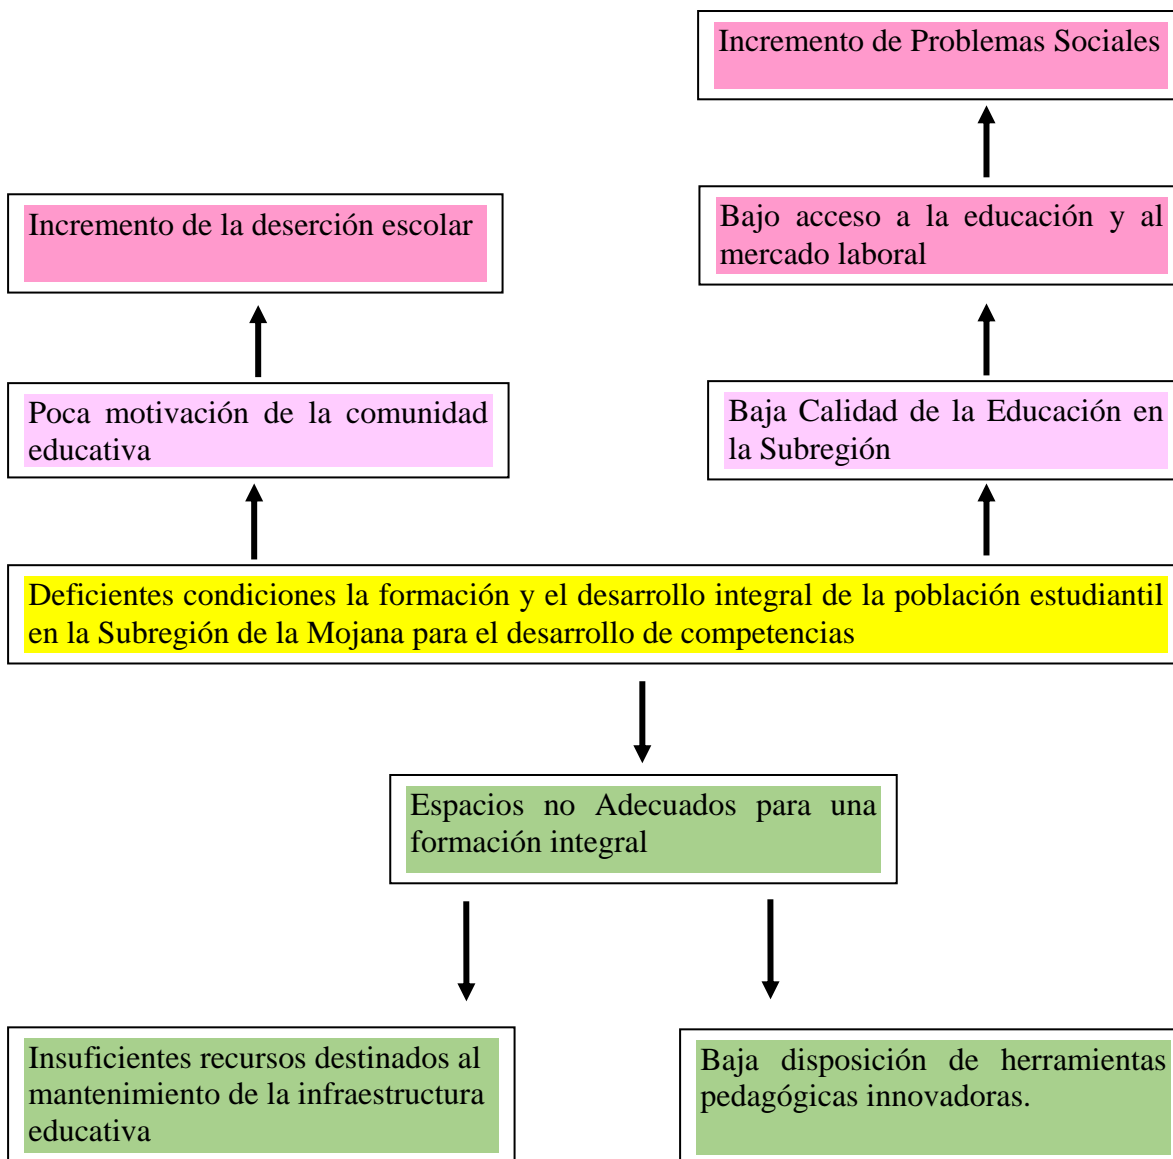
Incremento de Problemas Sociales

Incremento de la deserción escolar

Bajo acceso a la educación y al mercado laboral

Poca motivación de la comunidad educativa

Baja Calidad de la Educación en la Subregión

Deficientes condiciones la formación y el desarrollo integral de la población estudiantil en la Subregión de la Mojana para el desarrollo de competencias

Espacios no Adecuados para una formación integral

Insuficientes recursos destinados al mantenimiento de la infraestructura educativa

Baja disposición de herramientas pedagógicas innovadoras.